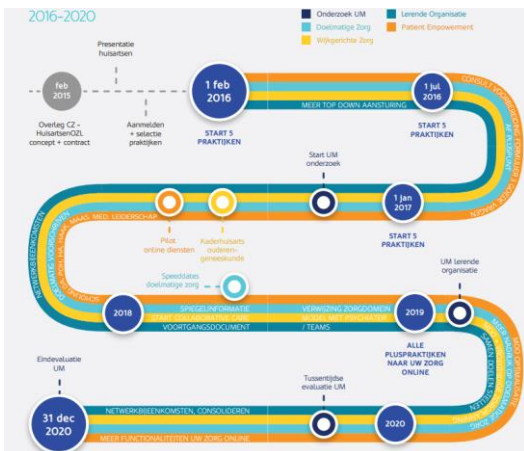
2016-2020

Onderzoek UM
Lerende Organisatie
Doelmatige Zorg
Patient Empowerment
Wijkgerichte Zorg

Presentatie huisartsen

feb 2015

Overleg CZ - HuisartsenOZL concept + contract

Aanmelden + selectie praktijken

1 feb 2016

START 5 PRAKTIJKEN

MEER TOP DOWN AANSTURING

1 jul 2016

START 5 PRAKTIJKEN

CONSULTVOORBEREIDING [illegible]

Start UM onderzoek

1 jan 2017

START 5 PRAKTIJKEN

NETWERKBIJEENKOMSTEN

POH MAL HAGRO MAAS MED. LEIDERSCHAP

Pilot online diensten

Kaderhuisarts ouderengeneeskunde

Speeddates doelmatige zorg

2018

SPIEGELINFORMATIE

START COLLABORATIVE CARE

VOORTGANGSDOCUMENT

VERWIJZING ZORGDOMEIN

MODEL MET PSYCHIATER

/ TEAMS

2019

ALLE PLUSPRAKTIJKEN NAAR UW ZORG ONLINE

UM lerende organisatie

Eindevaluatie UM

31 dec 2020

NETWERKBIJEENKOMSTEN, CONSOLIDEREN

MEER FUNCTIONALITEITEN UW ZORG ONLINE

Tussentijdse evaluatie UM

2020